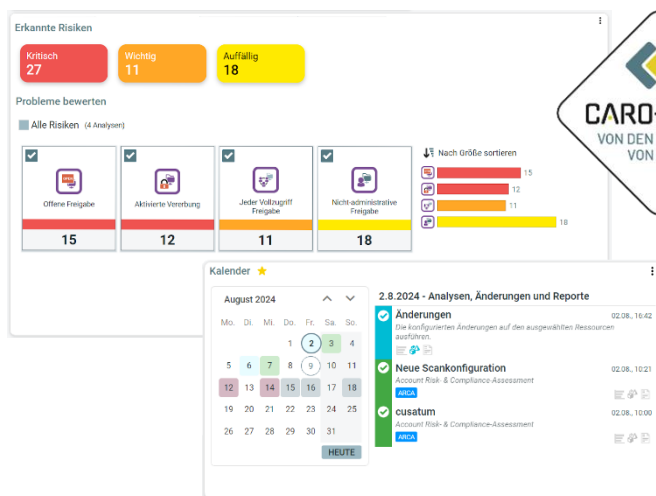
Erkannte Risiken

Kritisch
27

Wichtig
11

Auffällig
18

Probleme bewerten

Alle Risiken (4 Analysen)

Offene Freigabe
15

Aktivierte Vererbung
12

Jeder Vollzugriff Freigabe
11

Nicht-administrative Freigabe
18

Nach Größe sortieren

15
12
11
18

CARO-
VON DEN
VON

Kalender

August 2024

| Mo. | Di. | Mi. | Do. | Fr. | Sa. | So. |
|---|---|---|---|---|---|---|
| | | | 1 | 2 | 3 | 4 |
| 5 | 6 | 7 | 8 | 9 | 10 | 11 |
| 12 | 13 | 14 | 15 | 16 | 17 | 18 |
| 19 | 20 | 21 | 22 | 23 | 24 | 25 |
| 26 | 27 | 28 | 29 | 30 | 31 | |

HEUTE

2.8.2024 - Analysen, Änderungen und Reporte

Änderungen
02.08., 16:42
Die konfigurierten Änderungen auf den ausgewählten Ressourcen ausführen.

Neue Scankonfiguration
02.08., 10:21
Account Risk- & Compliance-Assessment
ARCA

cusatum
02.08., 10:00
Account Risk- & Compliance-Assessment
ARCA